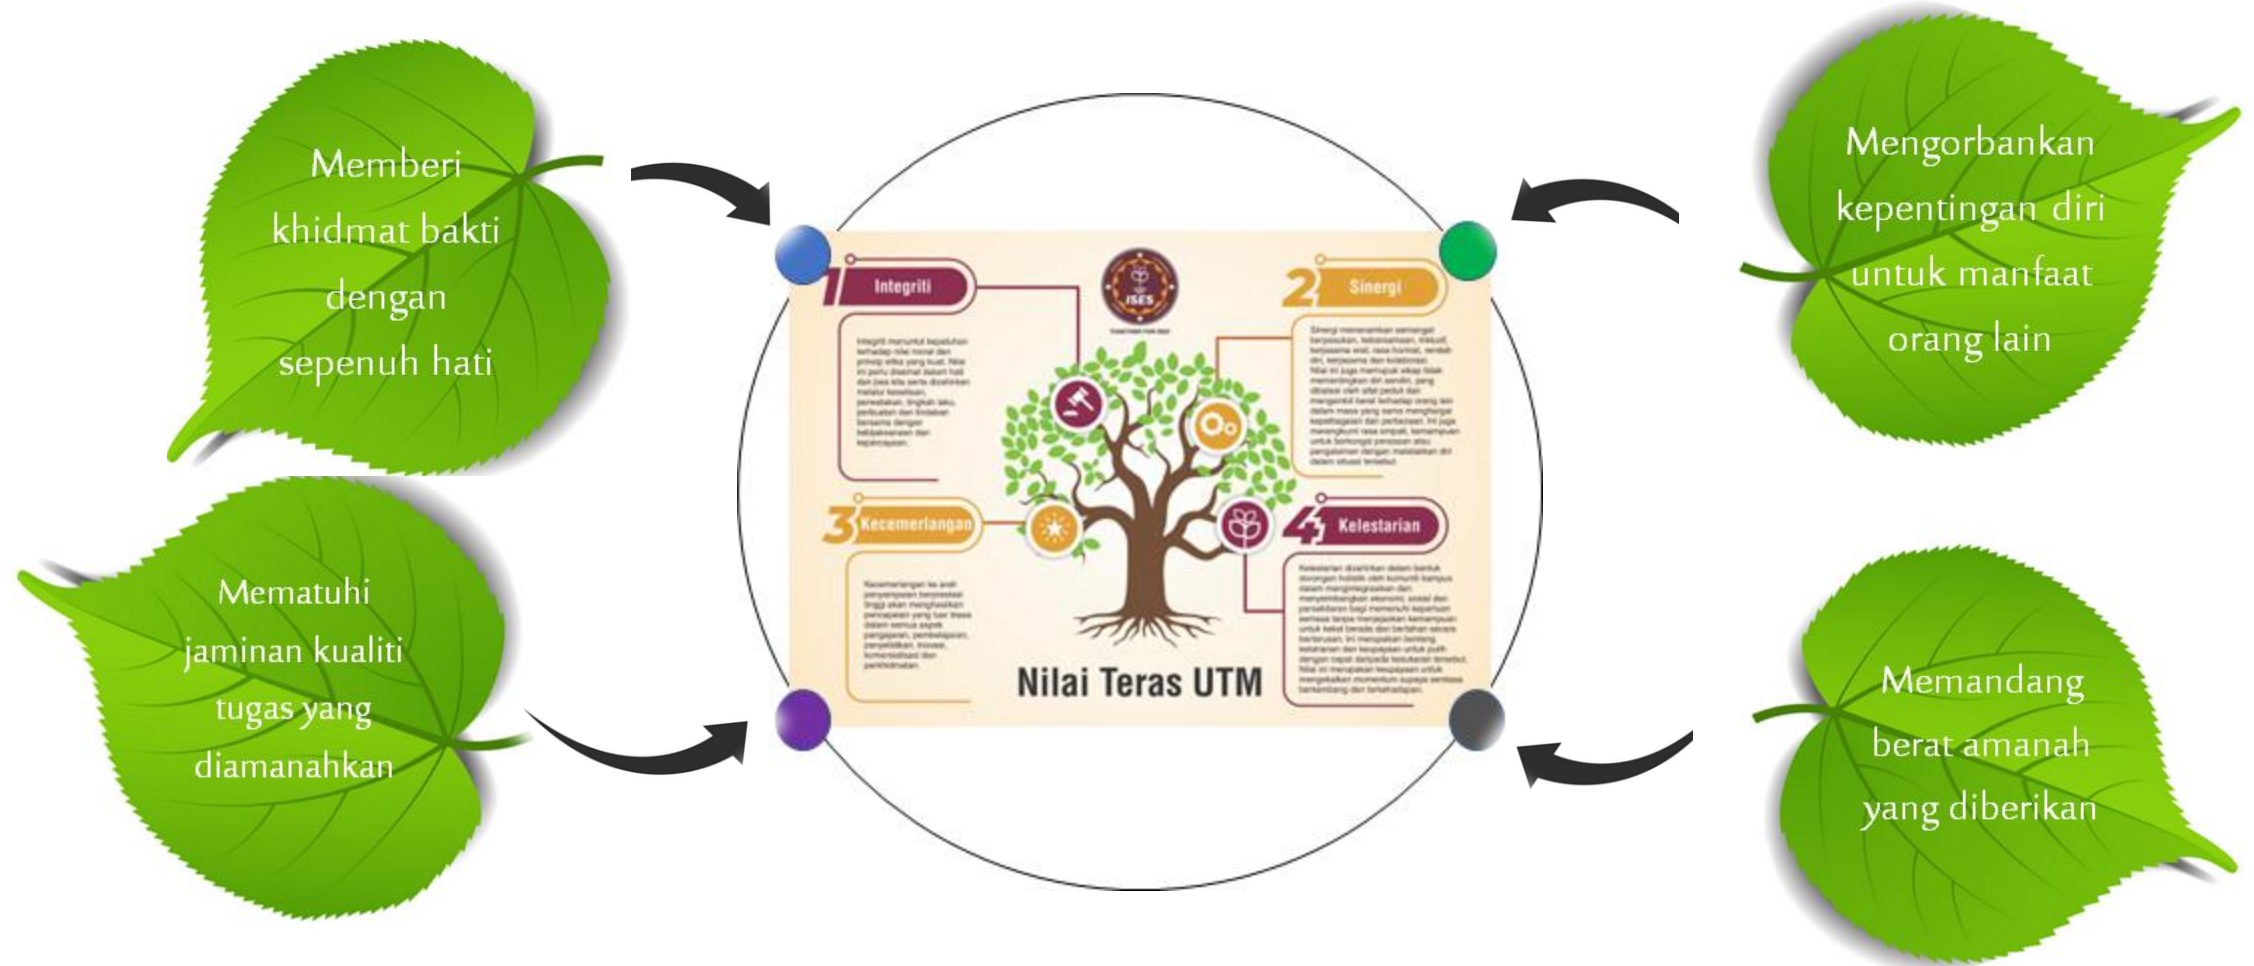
Memberi khidmat bakti dengan sepenuh hati

Mengorbankan kepentingan diri untuk manfaat orang lain

1 Integriti

ISES

2 Sinergi

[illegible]

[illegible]

3 Kecemerlangan

4 Kelestarian

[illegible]

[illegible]

Nilai Teras UTM

Mematuhi jaminan kualiti tugas yang diamanahkan

Memandang berat amanah yang diberikan